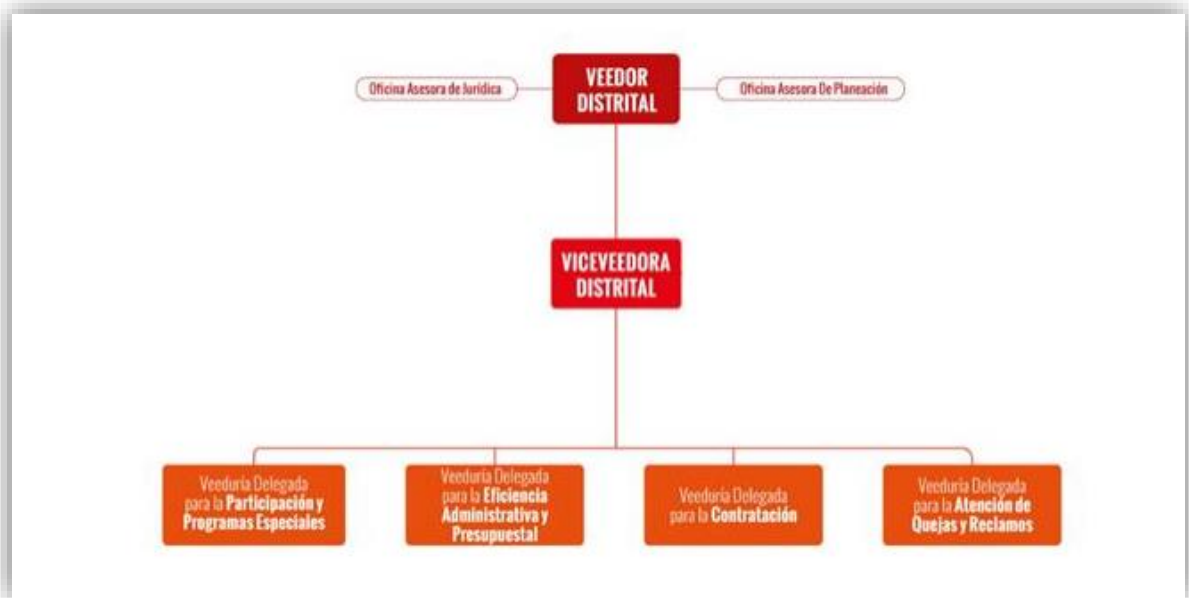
Oficina Asesora de Jurídica

VEEDOR DISTRITAL

Oficina Asesora De Planeación

VICEVEEDORA DISTRITAL

Veeduría Delegada para la Participación y Programas Especiales

Veeduría Delegada para la Eficiencia Administrativa y Presupuestal

Veeduría Delegada para la Contratación

Veeduría Delegada para la Atención de Quejas y Reclamos